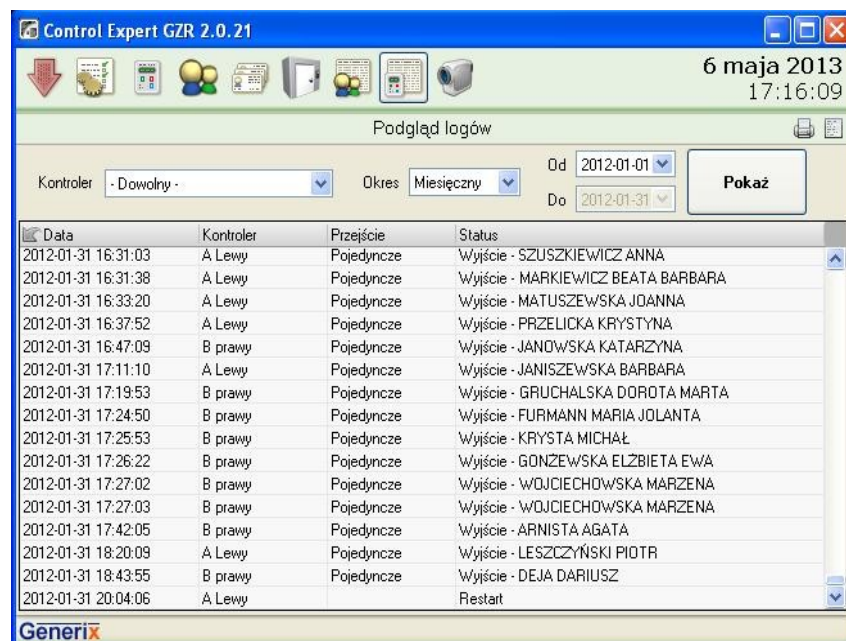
Control Expert GZR 2.0.21

6 maja 2013
17:16:09

Podgląd logów

Kontroler - Dowolny -
Okres Miesięczny
Od 2012-01-01
Do 2012-01-31
Pokaż

| Data | Kontroler | Przejście | Status |
|---|---|---|---|
| 2012-01-31 16:31:03 | A Lewy | Pojedyncze | Wyjście - SZUSZKIEWICZ ANNA |
| 2012-01-31 16:31:38 | A Lewy | Pojedyncze | Wyjście - MARKIEWICZ BEATA BARBARA |
| 2012-01-31 16:33:20 | A Lewy | Pojedyncze | Wyjście - MATUSZEWSKA JOANNA |
| 2012-01-31 16:37:52 | A Lewy | Pojedyncze | Wyjście - PRZELICKA KRYSTYNA |
| 2012-01-31 16:47:09 | B prawy | Pojedyncze | Wyjście - JANOWSKA KATARZYNA |
| 2012-01-31 17:11:10 | A Lewy | Pojedyncze | Wyjście - JANISZEWSKA BARBARA |
| 2012-01-31 17:19:53 | B prawy | Pojedyncze | Wyjście - GRUCHALSKA DOROTA MARTA |
| 2012-01-31 17:24:50 | B prawy | Pojedyncze | Wyjście - FURMANN MARIA JOLANTA |
| 2012-01-31 17:25:53 | B prawy | Pojedyncze | Wyjście - KRYSTA MICHAŁ |
| 2012-01-31 17:26:22 | B prawy | Pojedyncze | Wyjście - GONŻEWSKA ELŻBIETA EWA |
| 2012-01-31 17:27:02 | B prawy | Pojedyncze | Wyjście - WOJCIECHOWSKA MARZENA |
| 2012-01-31 17:27:03 | B prawy | Pojedyncze | Wyjście - WOJCIECHOWSKA MARZENA |
| 2012-01-31 17:42:05 | B prawy | Pojedyncze | Wyjście - ARNISTA AGATA |
| 2012-01-31 18:20:09 | A Lewy | Pojedyncze | Wyjście - LESZCZYŃSKI PIOTR |
| 2012-01-31 18:43:55 | B prawy | Pojedyncze | Wyjście - DEJA DARIUSZ |
| 2012-01-31 20:04:06 | A Lewy | | Restart |

Generix